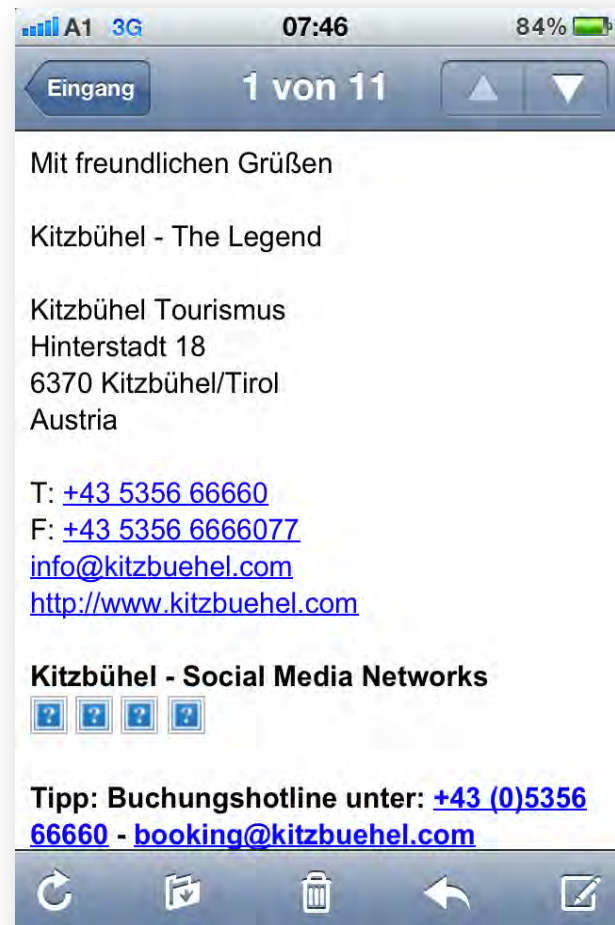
A1 3G 07:46 84%

Eingang 1 von 11

Mit freundlichen Grüßen

Kitzbühel - The Legend

Kitzbühel Tourismus
Hinterstadt 18
6370 Kitzbühel/Tirol
Austria

T: +43 5356 66660
F: +43 5356 6666077
info@kitzbuehel.com
http://www.kitzbuehel.com

**Kitzbühel - Social Media Networks**
? ? ? ?

**Tipp: Buchungshotline unter: +43 (0)5356 66660 - booking@kitzbuehel.com**